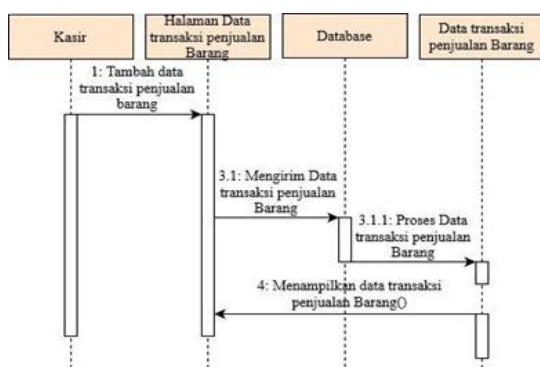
Kasir

Halaman Data transaksi penjualan Barang

Database

Data transaksi penjualan Barang

1: Tambah data transaksi penjualan barang

3.1: Mengirim Data transaksi penjualan Barang

3.1.1: Proses Data transaksi penjualan Barang

4: Menampilkan data transaksi penjualan Barang()